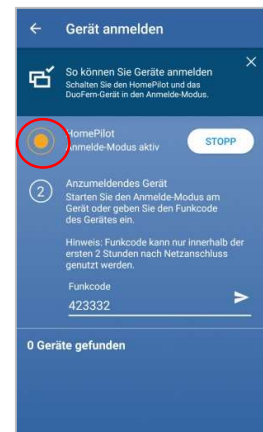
Gerät anmelden

So können Sie Geräte anmelden
Schalten Sie den HomePilot und das DuoFern-Gerät in den Anmelde-Modus.

HomePilot
Anmelde-Modus aktiv

STOPP

2

Anzumeldendes Gerät
Starten Sie den Anmelde-Modus am Gerät oder geben Sie den Funkcode des Gerätes ein.

Hinweis: Funkcode kann nur innerhalb der ersten 2 Stunden nach Netzanschluss genutzt werden.

Funkcode
423332

0 Geräte gefunden